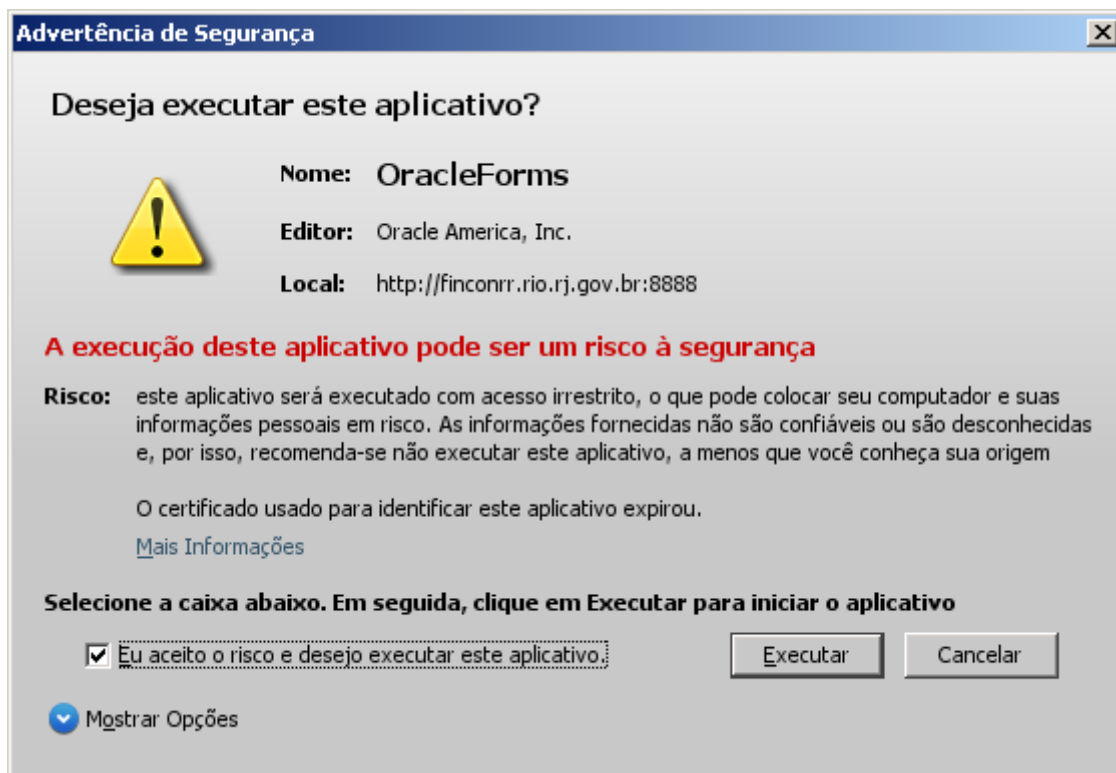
Advertência de Segurança

Deseja executar este aplicativo?

Nome: OracleForms

Editor: Oracle America, Inc.

Local: http://finconrr.rio.rj.gov.br:8888

A execução deste aplicativo pode ser um risco à segurança

Risco: este aplicativo será executado com acesso irrestrito, o que pode colocar seu computador e suas informações pessoais em risco. As informações fornecidas não são confiáveis ou são desconhecidas e, por isso, recomenda-se não executar este aplicativo, a menos que você conheça sua origem

O certificado usado para identificar este aplicativo expirou.

Mais Informações

Selecione a caixa abaixo. Em seguida, clique em Executar para iniciar o aplicativo

Eu aceito o risco e desejo executar este aplicativo.

Executar

Cancelar

Mostrar Opções